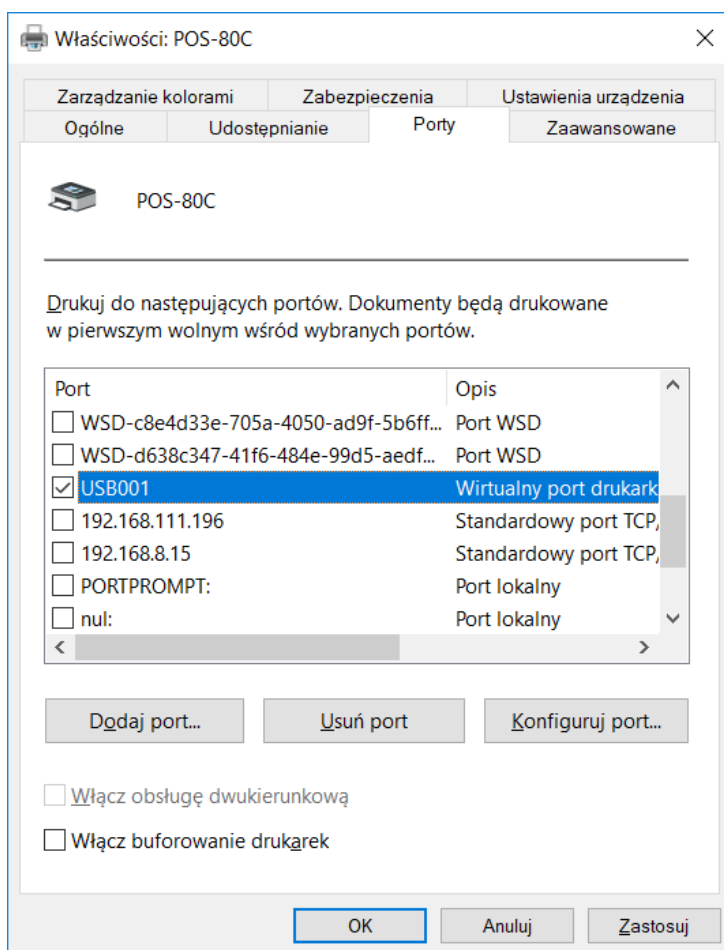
Właściwości: POS-80C

Zarządzanie kolorami
Zabezpieczenia
Ustawienia urządzenia
Ogólne
Udostępnianie
Porty
Zaawansowane

POS-80C

Drukuj do następujących portów. Dokumenty będą drukowane w pierwszym wolnym wśród wybranych portów.

| Port | Opis |
|---|---|
| WSD-c8e4d33e-705a-4050-ad9f-5b6ff... | Port WSD |
| WSD-d638c347-41f6-484e-99d5-aedf... | Port WSD |
| USB001 | Wirtualny port drukark |
| 192.168.111.196 | Standardowy port TCP, |
| 192.168.8.15 | Standardowy port TCP, |
| PORTPROMPT: | Port lokalny |
| nul: | Port lokalny |

Dodaj port...
Usuń port
Konfiguruj port...

Włącz obsługę dwukierunkową
Włącz buforowanie drukarek

OK
Anuluj
Zastosuj